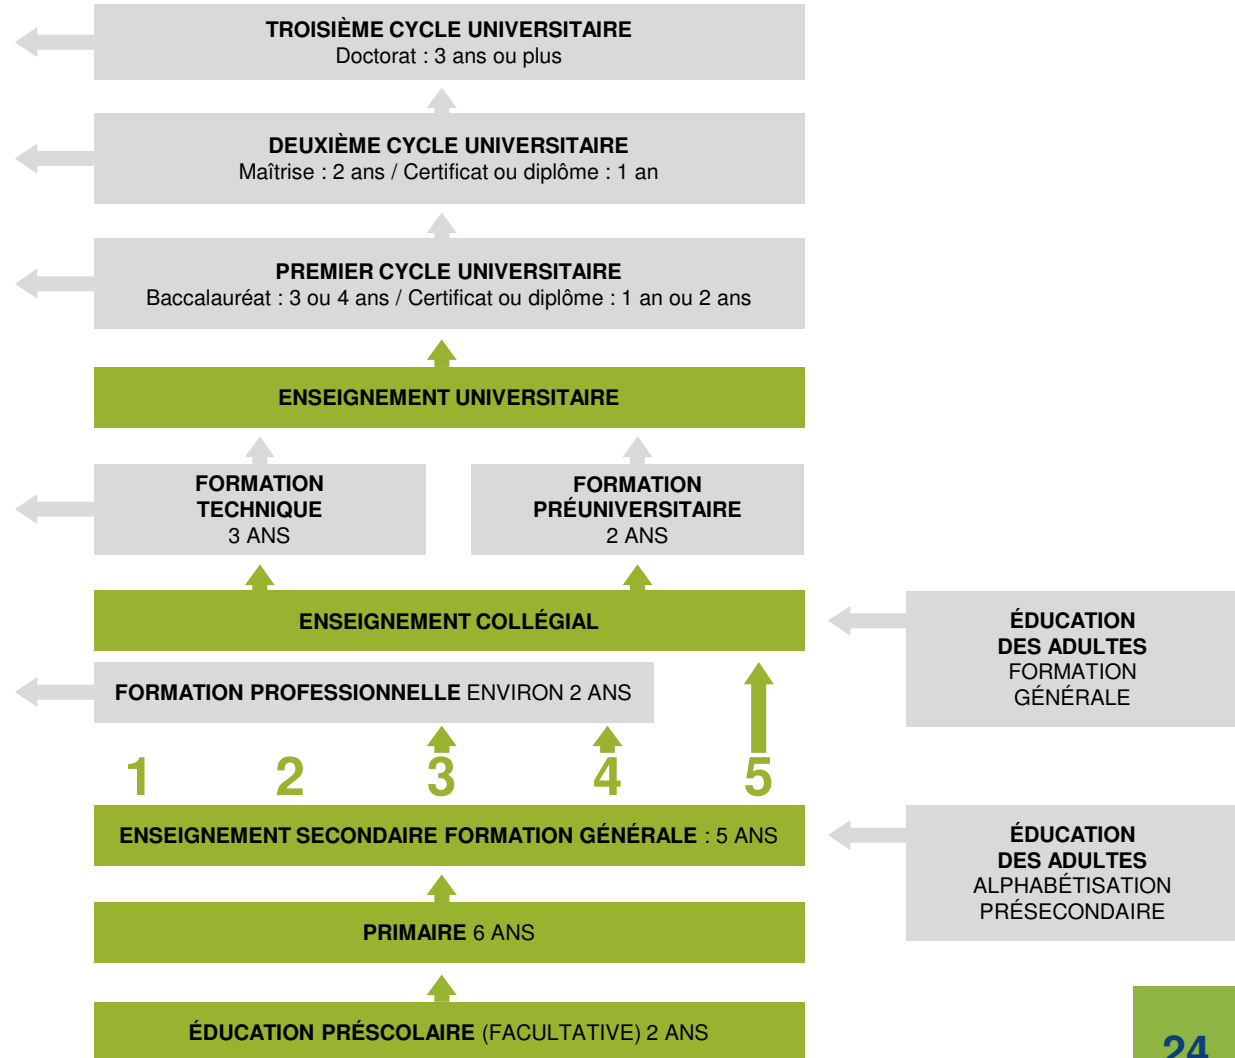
TROISIÈME CYCLE UNIVERSITAIRE
Doctorat : 3 ans ou plus

DEUXIÈME CYCLE UNIVERSITAIRE
Maîtrise : 2 ans / Certificat ou diplôme : 1 an

PREMIER CYCLE UNIVERSITAIRE
Baccalauréat : 3 ou 4 ans / Certificat ou diplôme : 1 an ou 2 ans

ENSEIGNEMENT UNIVERSITAIRE

FORMATION TECHNIQUE
3 ANS

FORMATION PRÉUNIVERSITAIRE
2 ANS

ENSEIGNEMENT COLLÉGIAL

ÉDUCATION DES ADULTES
FORMATION GÉNÉRALE

FORMATION PROFESSIONNELLE ENVIRON 2 ANS

1 2 3 4 5

ENSEIGNEMENT SECONDAIRE FORMATION GÉNÉRALE : 5 ANS

ÉDUCATION DES ADULTES
ALPHABÉTISATION
PRÉSECONDAIRE

PRIMAIRE 6 ANS

ÉDUCATION PRÉSCOLAIRE (FACULTATIVE) 2 ANS

24